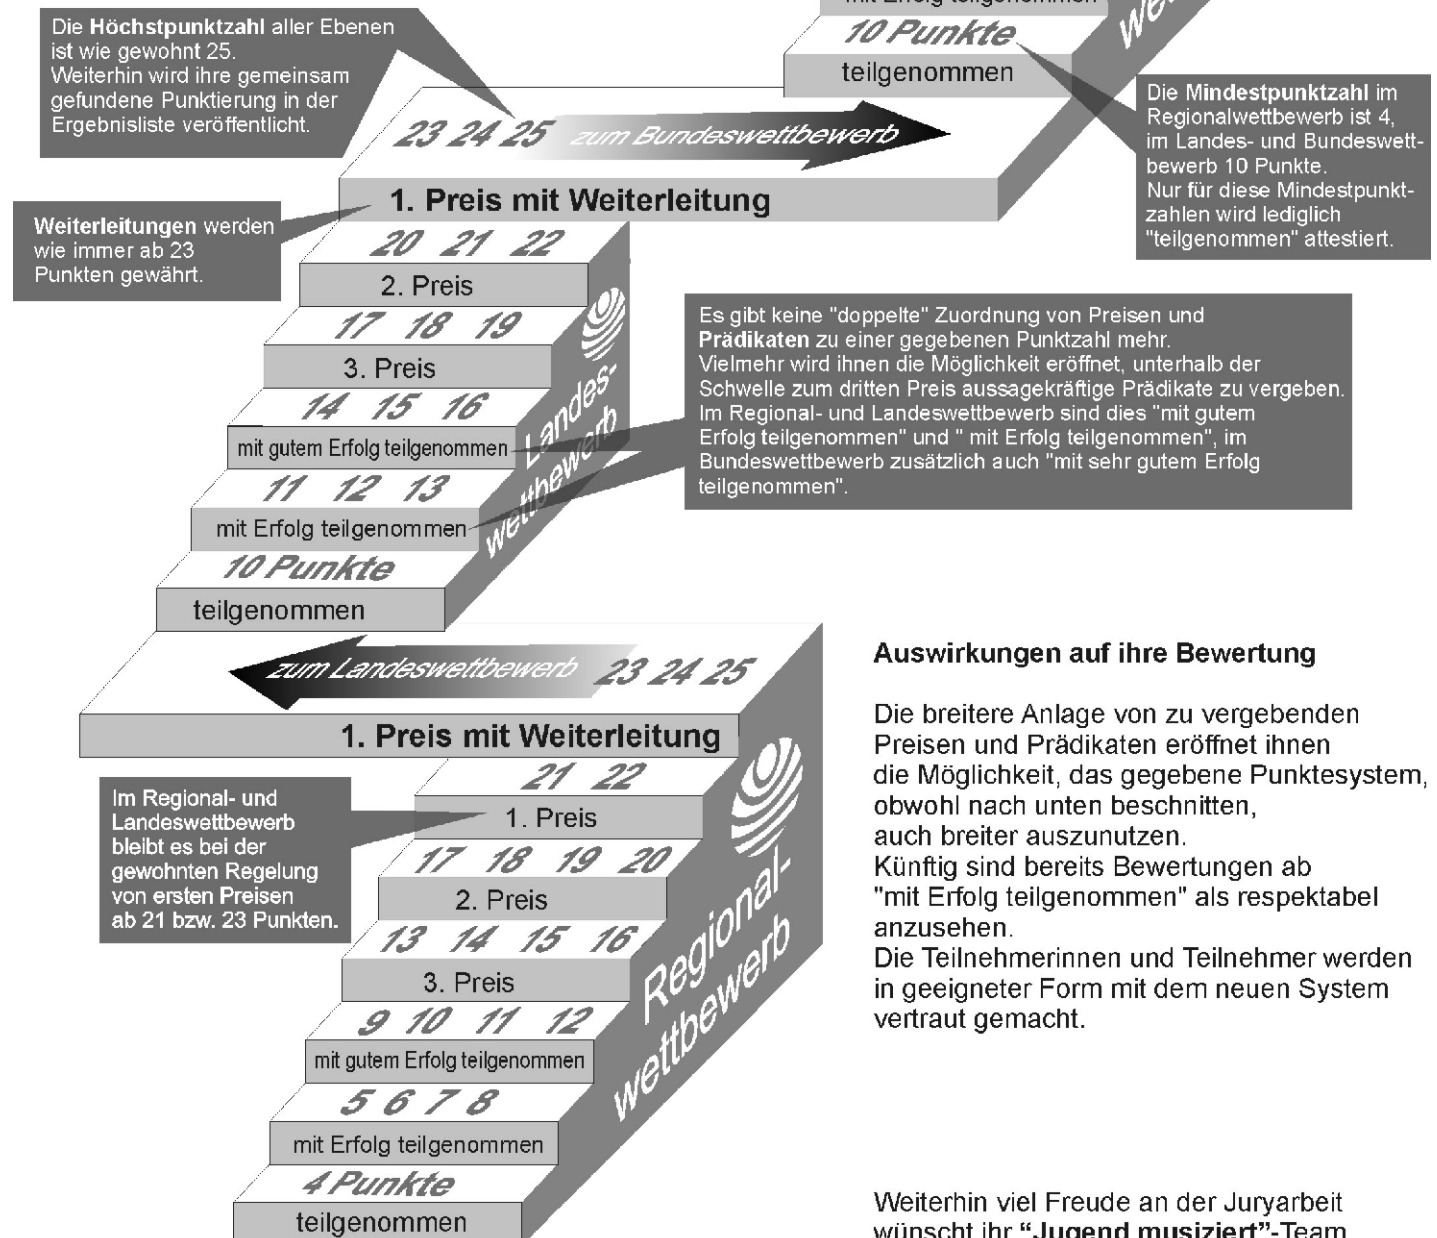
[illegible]

10 Punkte

teilgenommen

We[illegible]

Die **Höchstpunktzahl** aller Ebenen ist wie gewohnt 25. Weiterhin wird ihre gemeinsam gefundene Punktierung in der Ergebnisliste veröffentlicht.

Die **Mindestpunktzahl** im Regionalwettbewerb ist 4, im Landes- und Bundeswettbewerb 10 Punkte. Nur für diese Mindestpunktzahlen wird lediglich "teilgenommen" attestiert.

23 24 25 zum Bundeswettbewerb

1. Preis mit Weiterleitung

**Weiterleitungen** werden wie immer ab 23 Punkten gewährt.

20 21 22

2. Preis

17 18 19

3. Preis

14 15 16

mit gutem Erfolg teilgenommen

11 12 13

mit Erfolg teilgenommen

10 Punkte

teilgenommen

Landeswettbewerb

Es gibt keine "doppelte" Zuordnung von Preisen und **Prädikaten** zu einer gegebenen Punktzahl mehr. Vielmehr wird ihnen die Möglichkeit eröffnet, unterhalb der Schwelle zum dritten Preis aussagekräftige Prädikate zu vergeben. Im Regional- und Landeswettbewerb sind dies "mit gutem Erfolg teilgenommen" und " mit Erfolg teilgenommen", im Bundeswettbewerb zusätzlich auch "mit sehr gutem Erfolg teilgenommen".

zum Landeswettbewerb 23 24 25

1. Preis mit Weiterleitung

Im Regional- und Landeswettbewerb bleibt es bei der gewohnten Regelung von ersten Preisen ab 21 bzw. 23 Punkten.

21 22

1. Preis

17 18 19 20

2. Preis

13 14 15 16

3. Preis

9 10 11 12

mit gutem Erfolg teilgenommen

5 6 7 8

mit Erfolg teilgenommen

4 Punkte

teilgenommen

Regionalwettbewerb

**Auswirkungen auf ihre Bewertung**

Die breitere Anlage von zu vergebenden Preisen und Prädikaten eröffnet ihnen die Möglichkeit, das gegebene Punktesystem, obwohl nach unten beschnitten, auch breiter auszunutzen. Künftig sind bereits Bewertungen ab "mit Erfolg teilgenommen" als respektabel anzusehen. Die Teilnehmerinnen und Teilnehmer werden in geeigneter Form mit dem neuen System vertraut gemacht.

Weiterhin viel Freude an der Juryarbeit wünscht ihr **"Jugend musiziert"**-Team